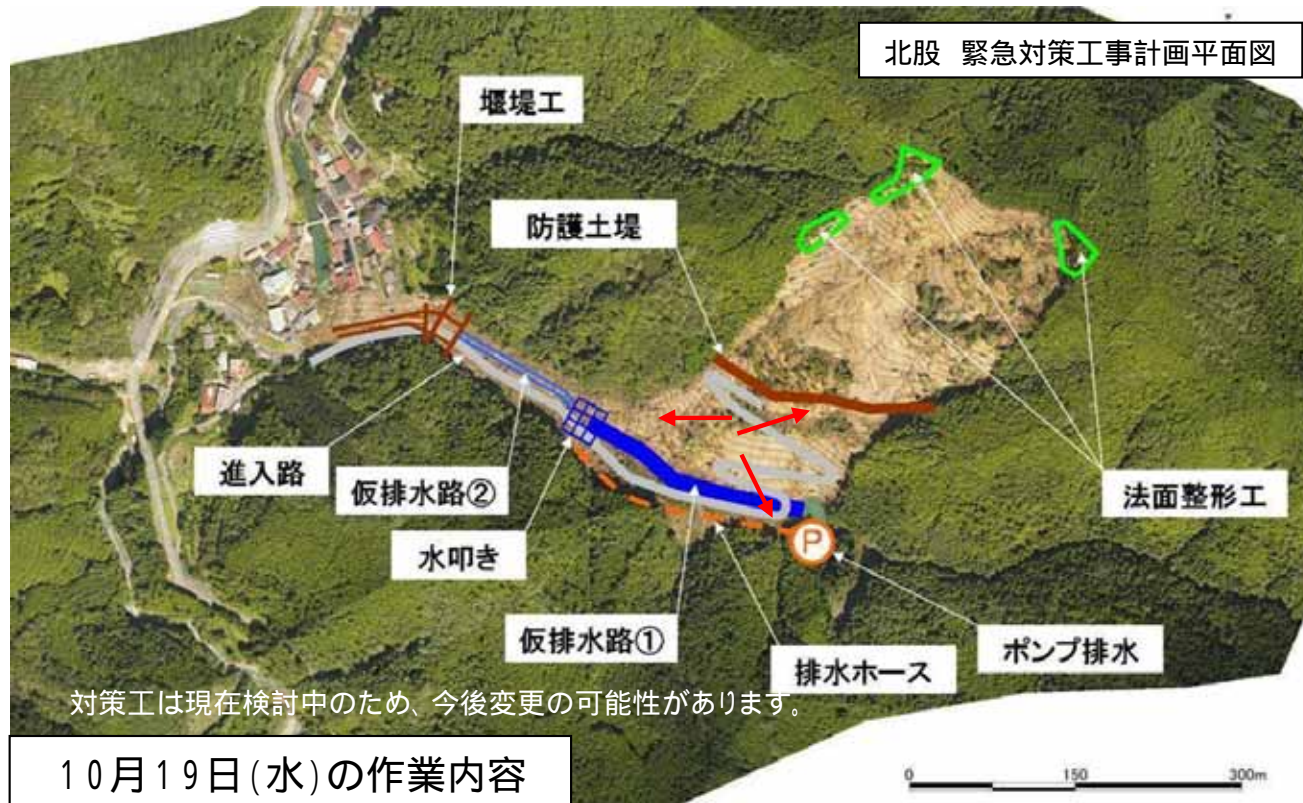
北股　緊急対策工事計画平面図

堰堤工

防護土堤

進入路

仮排水路②

水叩き

仮排水路①

排水ホース

ポンプ排水

法面整形工

P

対策工は現在検討中のため、今後変更の可能性があります。

10月19日(水)の作業内容

0
150
300m